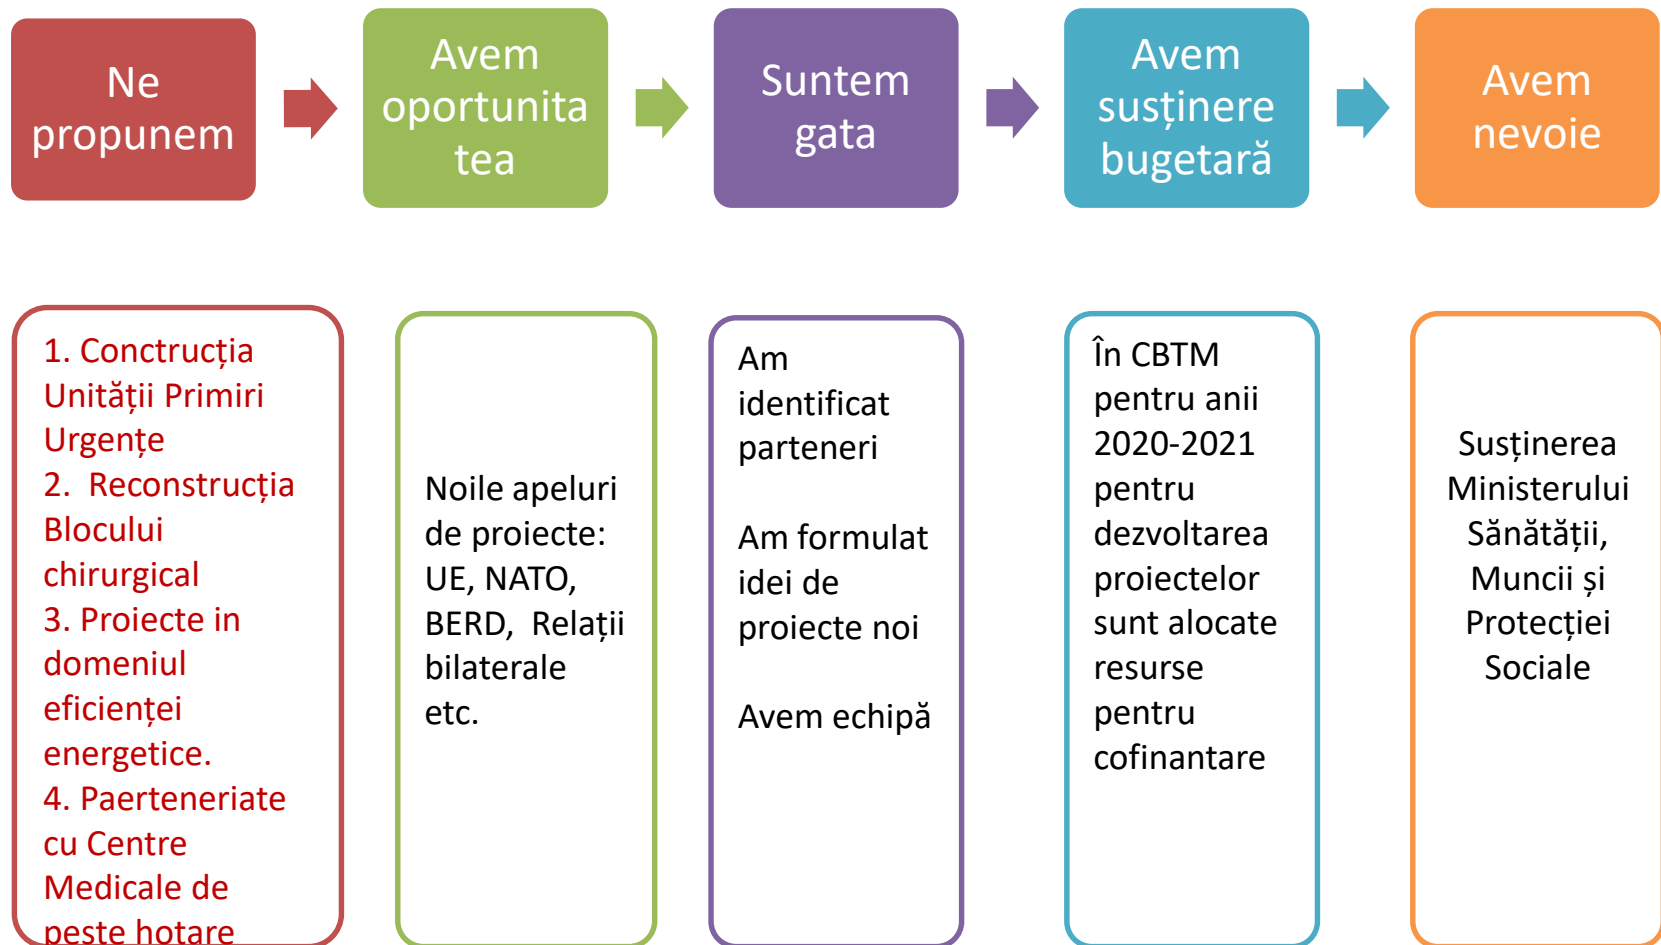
Ne propunem

Avem oportunitatea

Suntem gata

Avem susținere bugetară

Avem nevoie

1. Conctrucția Unității Primiri Urgențe
2. Reconstrucția Blocului chirurgical
3. Proiecte in domeniul eficienței energetice.
4. Paerteneriate cu Centre Medicale de peste hotare

Noile apeluri de proiecte: UE, NATO, BERD, Relații bilaterale etc.

Am identificat parteneri

Am formulat idei de proiecte noi

Avem echipă

În CBTM pentru anii 2020-2021 pentru dezvoltarea proiectelor sunt alocate resurse pentru cofinantare

Susținerea Ministerului Sănătății, Muncii și Protecției Sociale